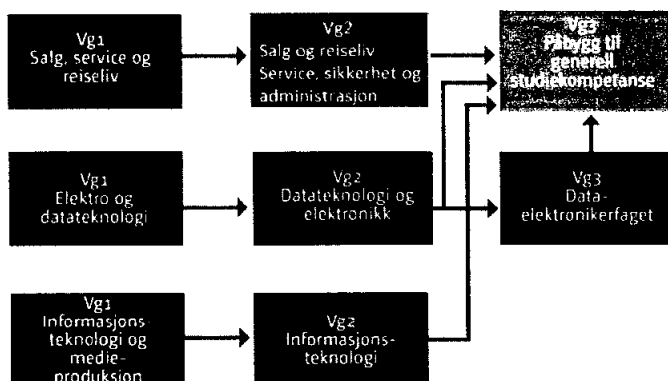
Vg1
Salg, service og reiseliv

Vg2
Salg og reiseliv
Service, sikkerhet og administrasjon

Vg3
Påbygg til generell studiekompetanse

Vg1
Elektro og datateknologi

Vg2
Datateknologi og elektronikk

Vg3
Data-elektronikerfaget

Vg1
Informasjons teknologi og medie-produksjon

Vg2
Informasjons-teknologi